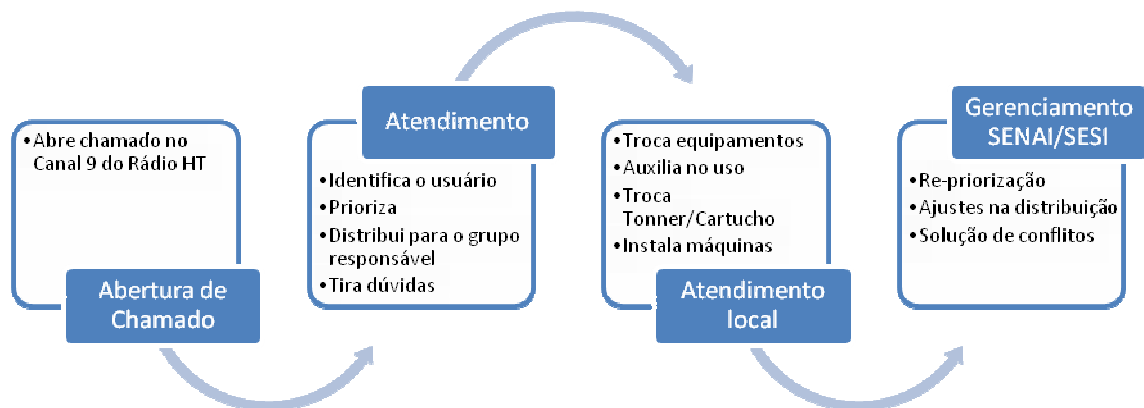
• Abre chamado no Canal 9 do Rádio HT

Abertura de Chamado

Atendimento

• Identifica o usuário
• Prioriza
• Distribui para o grupo responsável
• Tira dúvidas

• Troca equipamentos
• Auxilia no uso
• Troca Tonner/Cartucho
• Instala máquinas

Atendimento local

Gerenciamento SENAI/SESI

• Re-priorização
• Ajustes na distribuição
• Solução de conflitos